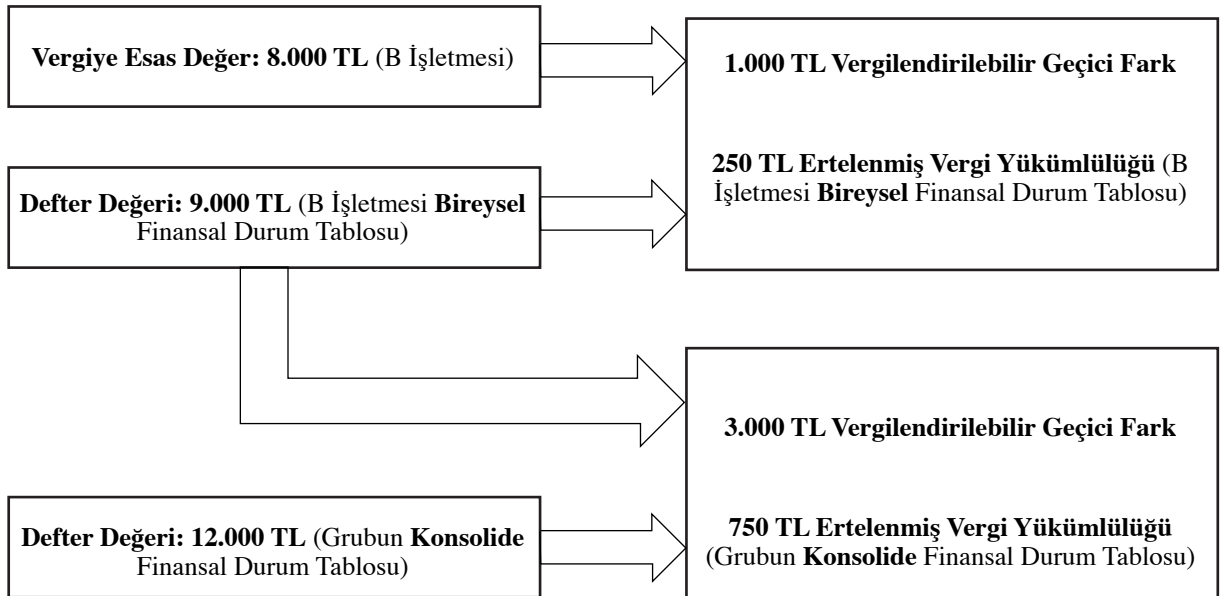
Vergiye Esas Değer: 8.000 TL (B İşletmesi)

1.000 TL Vergilendirilebilir Geçici Fark

250 TL Ertelenmiş Vergi Yükümlülüğü (B İşletmesi Bireysel Finansal Durum Tablosu)

Defter Değeri: 9.000 TL (B İşletmesi Bireysel Finansal Durum Tablosu)

3.000 TL Vergilendirilebilir Geçici Fark

750 TL Ertelenmiş Vergi Yükümlülüğü (Grubun Konsolide Finansal Durum Tablosu)

Defter Değeri: 12.000 TL (Grubun Konsolide Finansal Durum Tablosu)